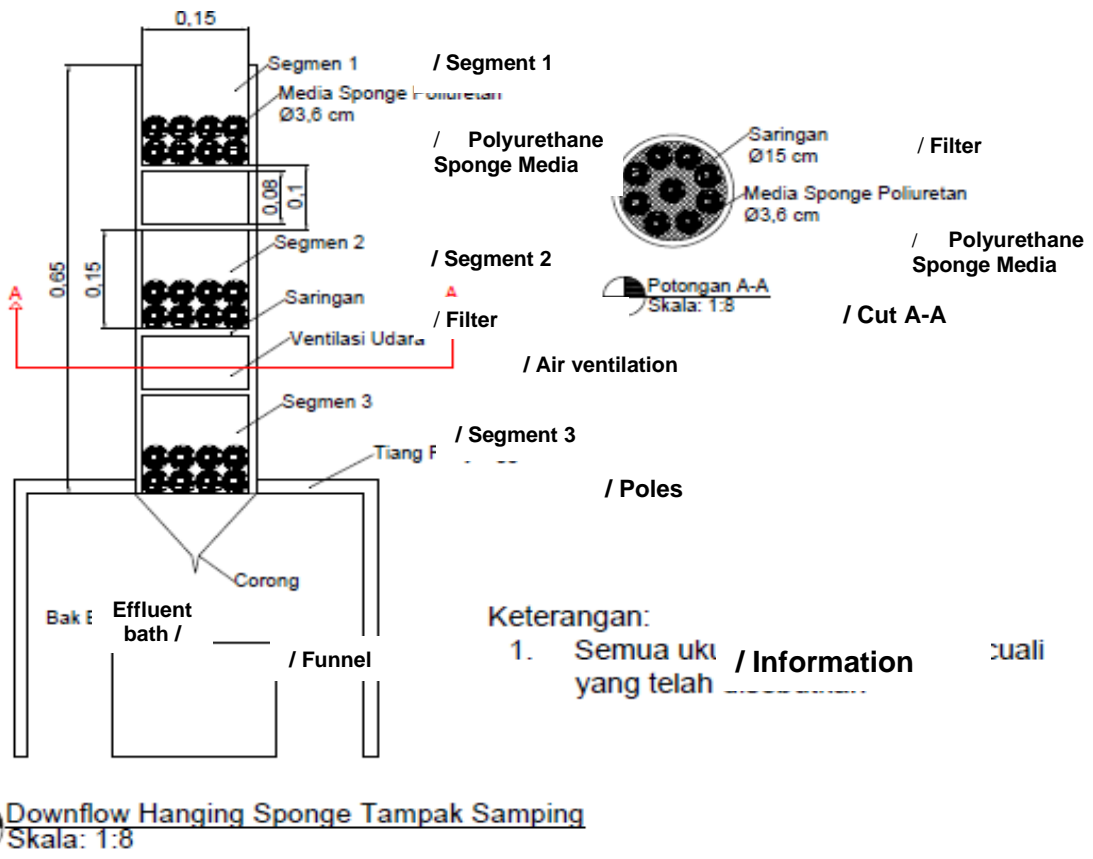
0,15

Segmen 1
/ Segment 1
Media Sponge Poliuretan
Ø3,6 cm
/ Polyurethane Sponge Media

0,08
0,1

0,65
0,15

Segmen 2
/ Segment 2
Saringan
/ Filter
Ventilasi Udara
/ Air ventilation
A
A

Segmen 3
/ Segment 3
Tiang P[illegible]
/ Poles

Corong
Bak E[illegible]
Effluent bath /
/ Funnel

Saringan
Ø15 cm
/ Filter
Media Sponge Poliuretan
Ø3,6 cm
/ Polyurethane Sponge Media

Potongan A-A
Skala: 1:8
/ Cut A-A

Keterangan:
1. Semua uku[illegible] / Information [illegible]cuali yang telah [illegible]

Downflow Hanging Sponge Tampak Samping
Skala: 1:8